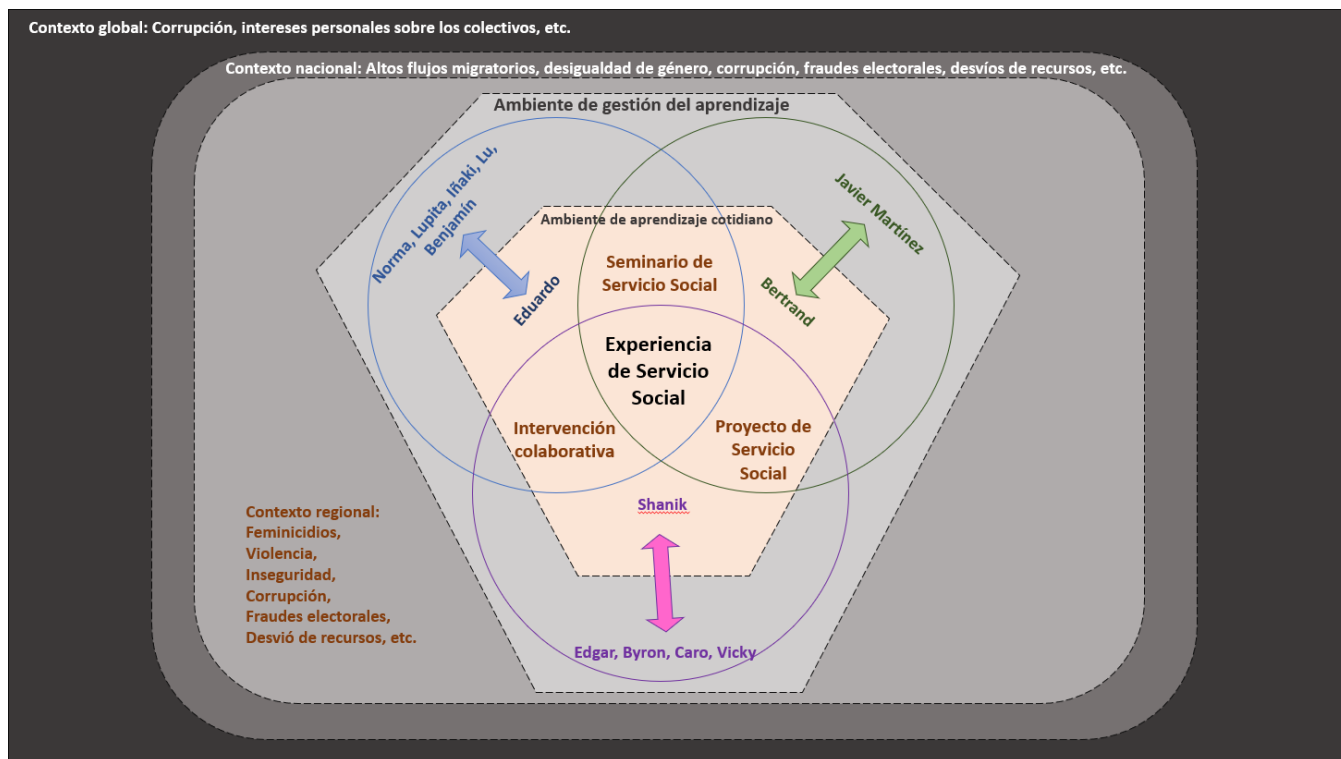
Contexto global: Corrupción, intereses personales sobre los colectivos, etc.

Contexto nacional: Altos flujos migratorios, desigualdad de género, corrupción, fraudes electorales, desvíos de recursos, etc.

Ambiente de gestión del aprendizaje

Norma, Lupita, Iñaki, Lu, Benjamín

Javier Martínez

Ambiente de aprendizaje cotidiano

Eduardo

Seminario de Servicio Social

Bertrand

Experiencia de Servicio Social

Intervención colaborativa

Proyecto de Servicio Social

Shanik

Contexto regional: Feminicidios, Violencia, Inseguridad, Corrupción, Fraudes electorales, Desvió de recursos, etc.

Edgar, Byron, Caro, Vicky